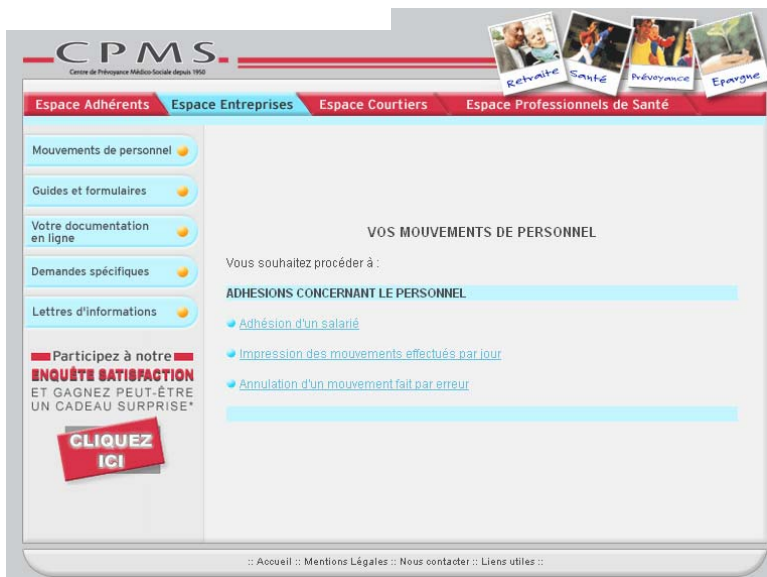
CPMS
Centre de Prévoyance Médico-Sociale depuis 1950

Retraite Santé Prévoyance Epargne

Espace Adhérents Espace Entreprises Espace Courtiers Espace Professionnels de Santé

Mouvements de personnel
Guides et formulaires
Votre documentation en ligne
Demandes spécifiques
Lettres d'informations

Participez à notre ENQUÊTE SATISFACTION ET GAGNEZ PEUT-ÊTRE UN CADEAU SURPRISE*

CLIQUEZ ICI

VOS MOUVEMENTS DE PERSONNEL

Vous souhaitez procéder à :

ADHESIONS CONCERNANT LE PERSONNEL

Adhésion d'un salarié

Impression des mouvements effectués par jour

Annulation d'un mouvement fait par erreur

:: Accueil :: Mentions Légales :: Nous contacter :: Liens utiles ::